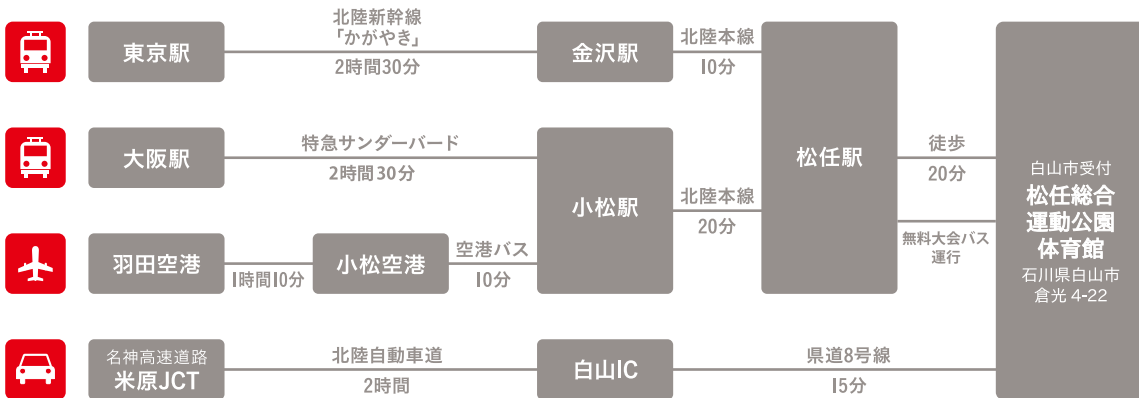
東京駅
北陸新幹線
「かがやき」
2時間30分
金沢駅
北陸本線
10分

大阪駅
特急サンダーバード
2時間30分
小松駅
北陸本線
20分
松任駅
徒歩
20分

羽田空港
1時間10分
小松空港
空港バス
10分
無料大会バス運行

白山市受付
松任総合運動公園体育館
石川県白山市倉光 4-22

名神高速道路
米原JCT
北陸自動車道
2時間
白山IC
県道8号線
15分